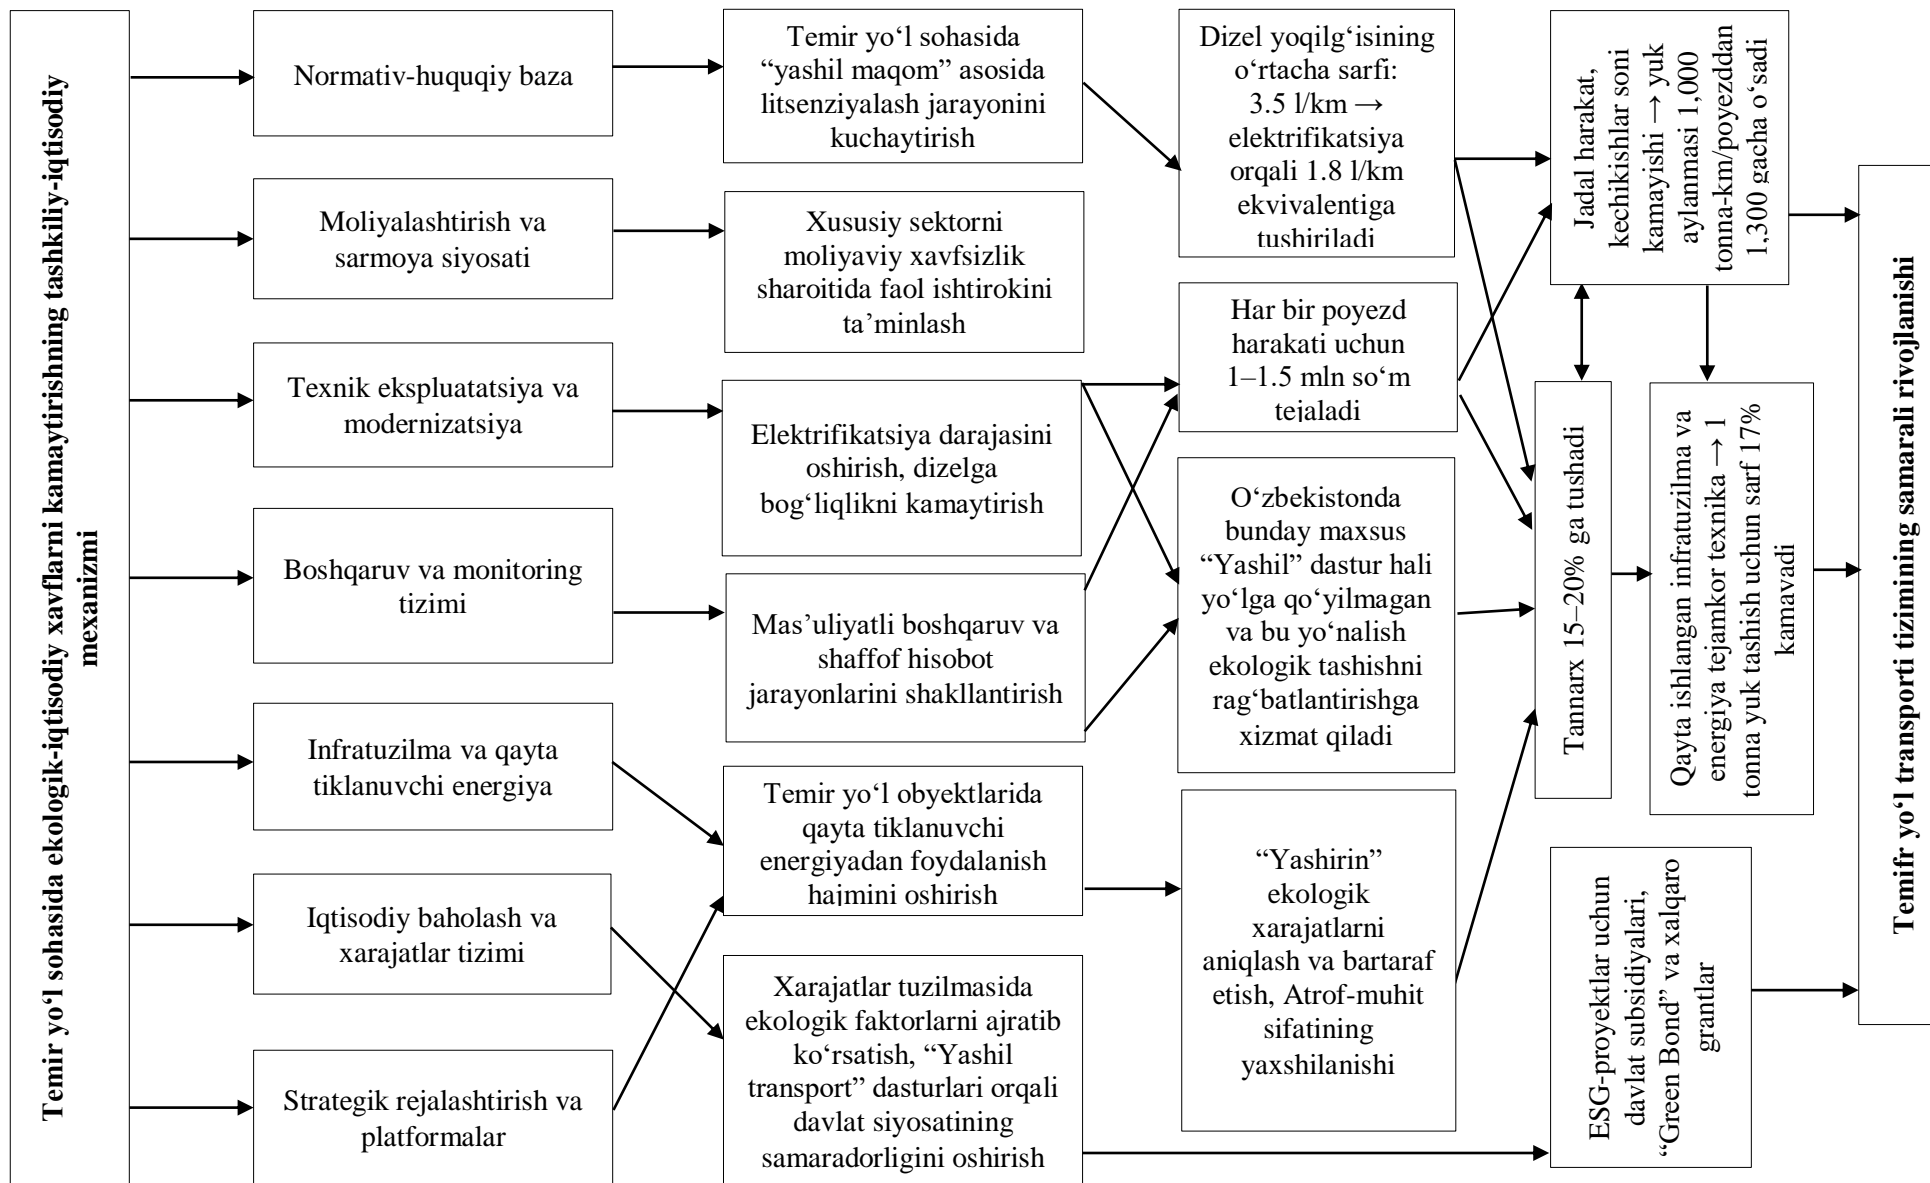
Temir yo‘l sohasida ekologik-iqtisodiy xavflarni kamaytirishning tashkiliy-iqtisodiy mexanizmi

Normativ-huquqiy baza

Moliyalashtirish va sarmoya siyosati

Texnik ekspluatatsiya va modernizatsiya

Boshqaruv va monitoring tizimi

Infratuzilma va qayta tiklanuvchi energiya

Iqtisodiy baholash va xarajatlar tizimi

Strategik rejalashtirish va platformalar

Temir yo‘l sohasida “yashil maqom” asosida litsenziyalash jarayonini kuchaytirish

Xususiy sektorni moliyaviy xavfsizlik sharoitida faol ishtirokini ta’minlash

Elektrifikatsiya darajasini oshirish, dizelga bog‘liqlikni kamaytirish

Mas’uliyatli boshqaruv va shaffof hisobot jarayonlarini shakllantirish

Temir yo‘l obyektlarida qayta tiklanuvchi energiyadan foydalanish hajmini oshirish

Xarajatlar tuzilmasida ekologik faktorlarni ajratib ko‘rsatish, “Yashil transport” dasturlari orqali davlat siyosatining samaradorligini oshirish

Dizel yoqilg‘isining o‘rtacha sarfi: 3.5 l/km → elektrifikatsiya orqali 1.8 l/km ekvivalentiga tushiriladi

Har bir poyezd harakati uchun 1–1.5 mln so‘m tejaladi

O‘zbekistonda bunday maxsus “Yashil” dastur hali yo‘lga qo‘yilmagan va bu yo‘nalish ekologik tashishni rag‘batlantirishga xizmat qiladi

“Yashirin” ekologik xarajatlarni aniqlash va bartaraf etish, Atrof-muhit sifatining yaxshilanishi

Jadal harakat, kechikishlar soni kamayishi → yuk aylanmasi 1,000 tonna-km/poyezddan 1,300 gacha o‘sadi

Tannarx 15–20% ga tushadi

Qayta ishlangan infratuzilma va energiya tejamkor texnika → 1 tonna yuk tashish uchun sarf 17% kamayadi

ESG-proyektlar uchun davlat subsidiyalari, “Green Bond” va xalqaro grantlar

Temifr yo‘l transporti tizimining samarali rivojlanishi